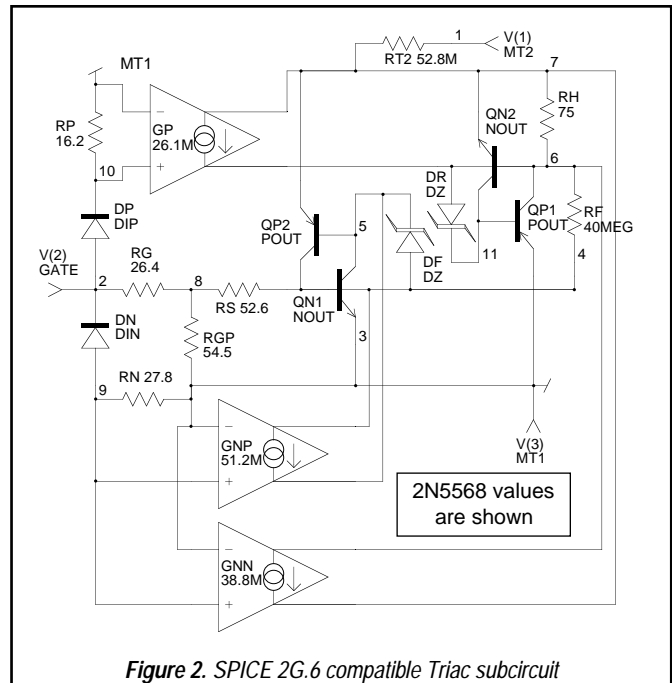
1
V(1)
MT2
RT2 52.8M
MT1
7
RP
16.2
GP
26.1M
QN2
NOUT
RH
75
10
6
DR
DZ
DP
DIP
QP2
POUT
5
QP1
POUT
RF
40MEG
V(2)
GATE
RG
26.4
DF
DZ
11
2
8
RS 52.6
4
QN1
NOUT
DN
DIN
RGP
54.5
3
9
RN 27.8
GNP
51.2M
V(3)
MT1
2N5568 values are shown
GNN
38.8M

**Figure 2.** SPICE 2G.6 compatible Triac subcircuit